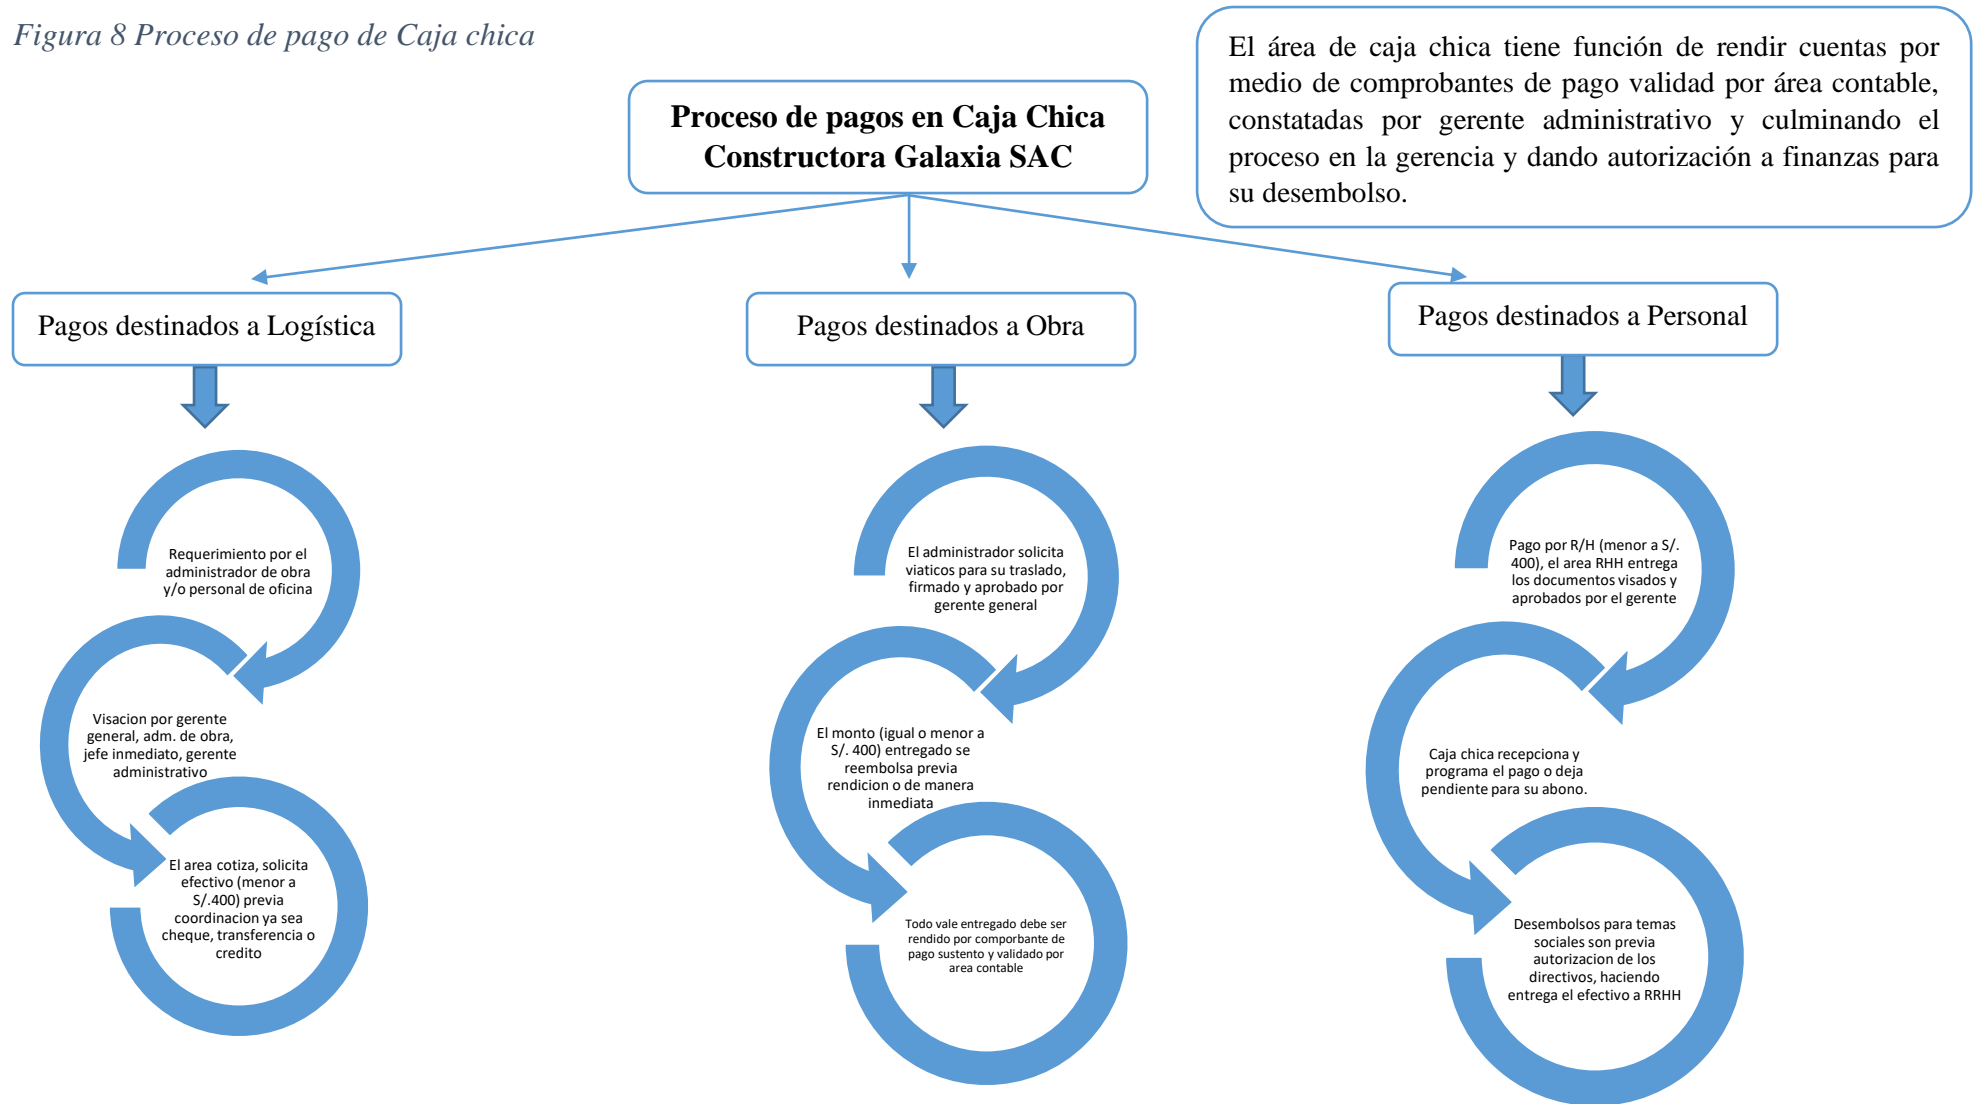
Figura 8 Proceso de pago de Caja chica

Proceso de pagos en Caja Chica Constructora Galaxia SAC

El área de caja chica tiene función de rendir cuentas por medio de comprobantes de pago validad por área contable, constatadas por gerente administrativo y culminando el proceso en la gerencia y dando autorización a finanzas para su desembolso.

Pagos destinados a Logística

Requerimiento por el administrador de obra y/o personal de oficina

Visacion por gerente general, adm. de obra, jefe inmediato, gerente administrativo

El area cotiza, solicita efectivo (menor a S/.400) previa coordinacion ya sea cheque, transferencia o credito

Pagos destinados a Obra

El administrador solicita viaticos para su traslado, firmado y aprobado por gerente general

El monto (igual o menor a S/. 400) entregado se reembolsa previa rendicion o de manera inmediata

Todo vale entregado debe ser rendido por comporbante de pago sustento y validado por area contable

Pagos destinados a Personal

Pago por R/H (menor a S/. 400), el area RHH entrega los documentos visados y aprobados por el gerente

Caja chica recepciona y programa el pago o deja pendiente para su abono.

Desembolsos para temas sociales son previa autorizacion de los directivos, haciendo entrega el efectivo a RRHH